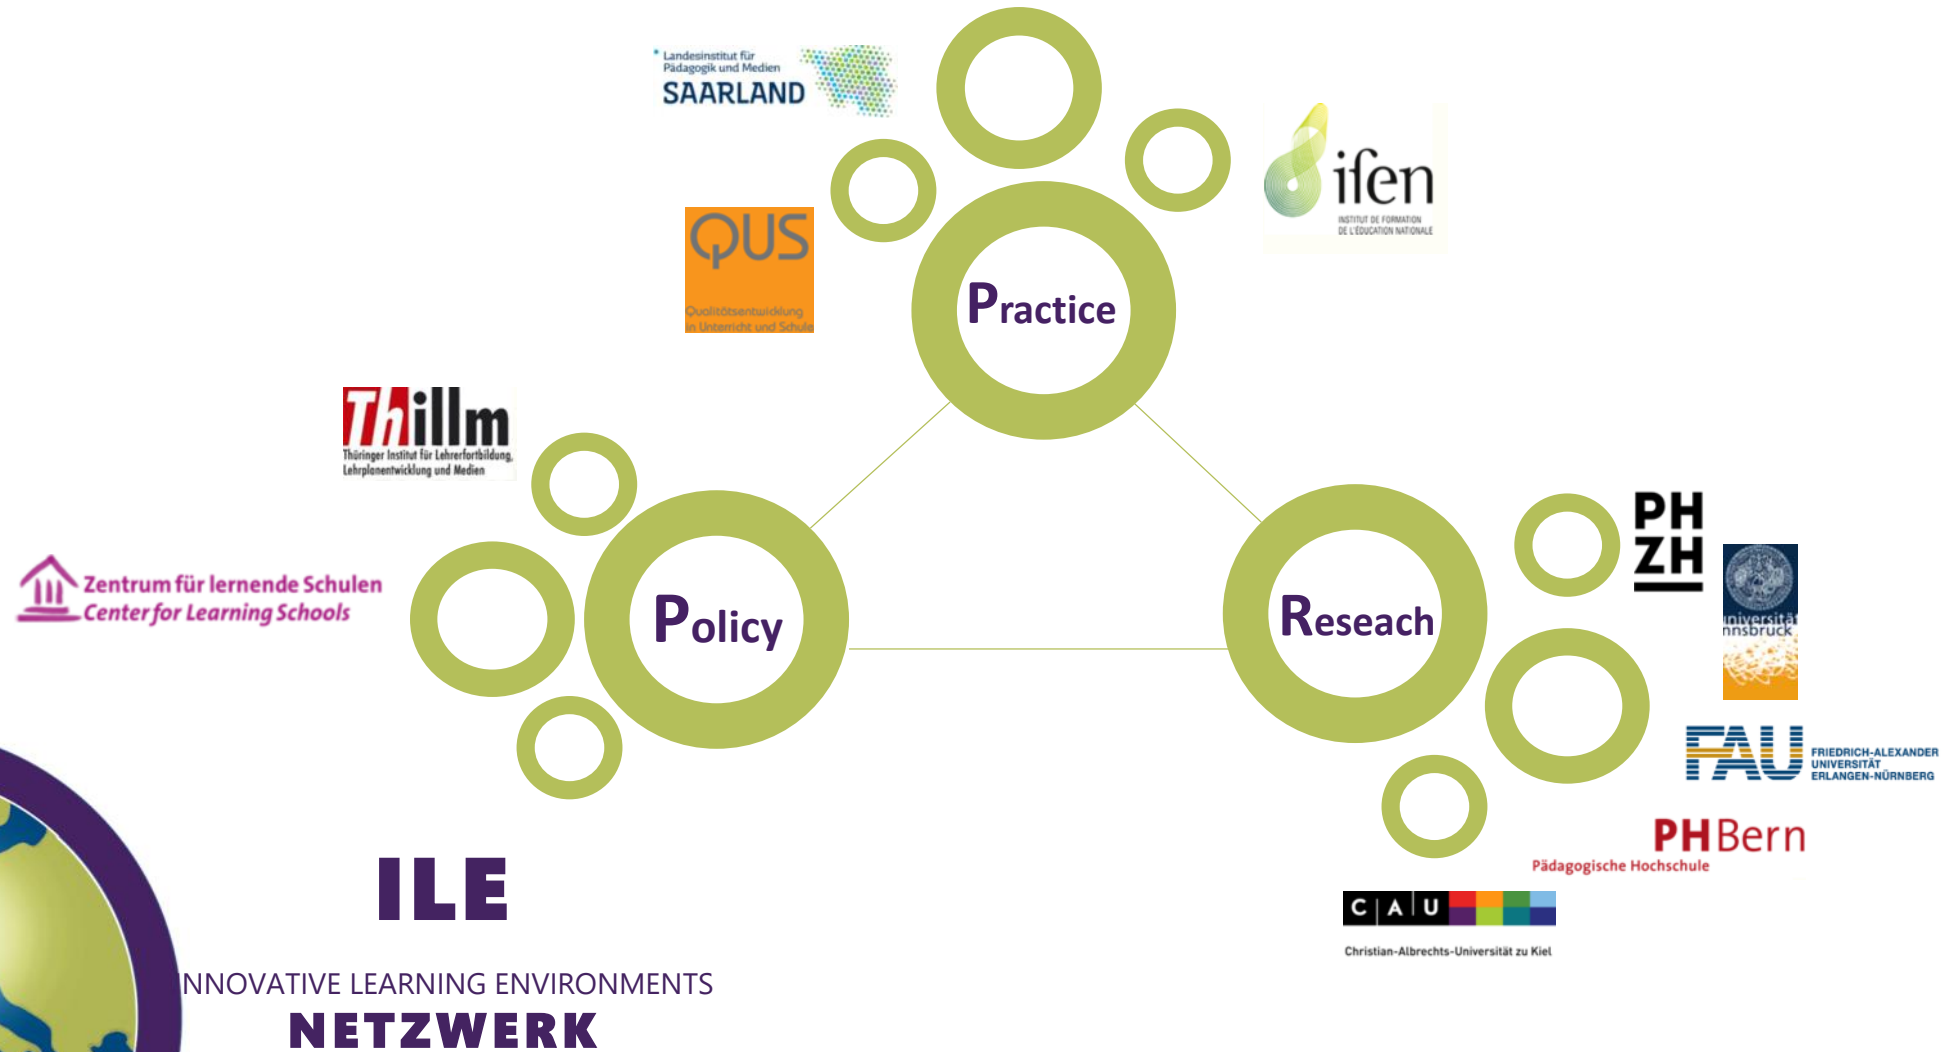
Landesinstitut für Pädagogik und Medien
SAARLAND

ifen
INSTITUT DE FORMATION DE L'ÉDUCATION NATIONALE

QUS
Qualitätsentwicklung in Unterricht und Schule

Practice

Thillm
Thüringer Institut für Lehrerfortbildung, Lehrplanentwicklung und Medien

Zentrum für lernende Schulen
Center for Learning Schools

Policy

Reseach

PH ZH

universität innsbruck

FAU FRIEDRICH-ALEXANDER UNIVERSITÄT ERLANGEN-NÜRNBERG

PHBern
Pädagogische Hochschule

C A U
Christian-Albrechts-Universität zu Kiel

ILE
INNOVATIVE LEARNING ENVIRONMENTS
NETZWERK